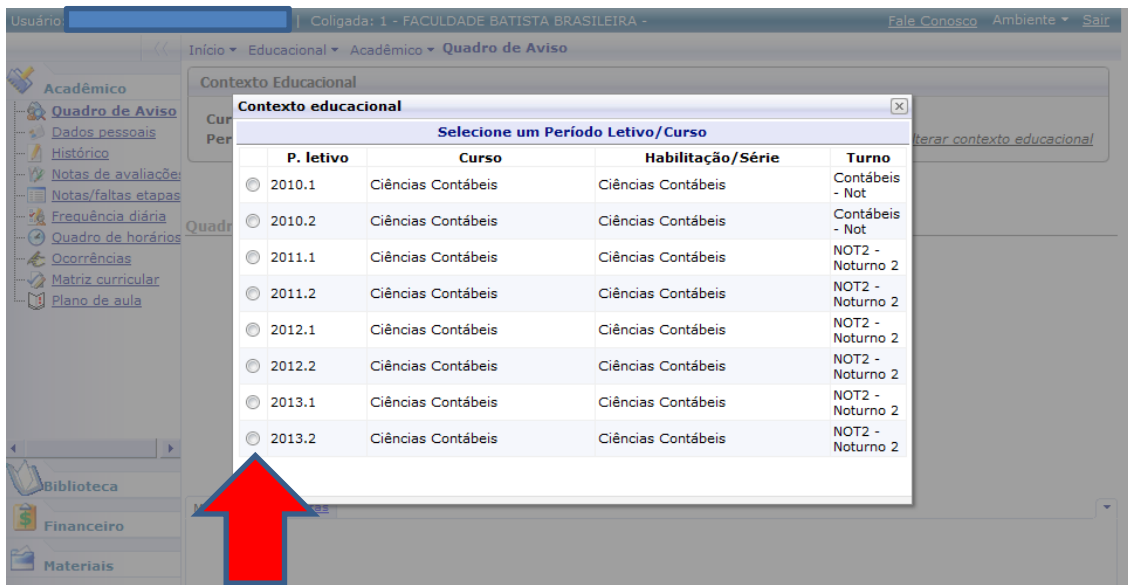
Usuário: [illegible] | Coligada: 1 - FACULDADE BATISTA BRASILEIRA - Fale Conosco Ambiente Sair

Início Educacional Acadêmico Quadro de Aviso

Acadêmico
Quadro de Aviso
Dados pessoais
Histórico
Notas de avaliações
Notas/faltas etapas
Frequência diária
Quadro de horários
Ocorrências
Matriz curricular
Plano de aula

Biblioteca
Financeiro
Materiais

Contexto Educacional
Cur
Per
lterar contexto educacional

Quadr

Contexto educacional

Selecione um Período Letivo/Curso

| | P. letivo | Curso | Habilitação/Série | Turno |
|---|---|---|---|---|
| | 2010.1 | Ciências Contábeis | Ciências Contábeis | Contábeis - Not |
| | 2010.2 | Ciências Contábeis | Ciências Contábeis | Contábeis - Not |
| | 2011.1 | Ciências Contábeis | Ciências Contábeis | NOT2 - Noturno 2 |
| | 2011.2 | Ciências Contábeis | Ciências Contábeis | NOT2 - Noturno 2 |
| | 2012.1 | Ciências Contábeis | Ciências Contábeis | NOT2 - Noturno 2 |
| | 2012.2 | Ciências Contábeis | Ciências Contábeis | NOT2 - Noturno 2 |
| | 2013.1 | Ciências Contábeis | Ciências Contábeis | NOT2 - Noturno 2 |
| | 2013.2 | Ciências Contábeis | Ciências Contábeis | NOT2 - Noturno 2 |